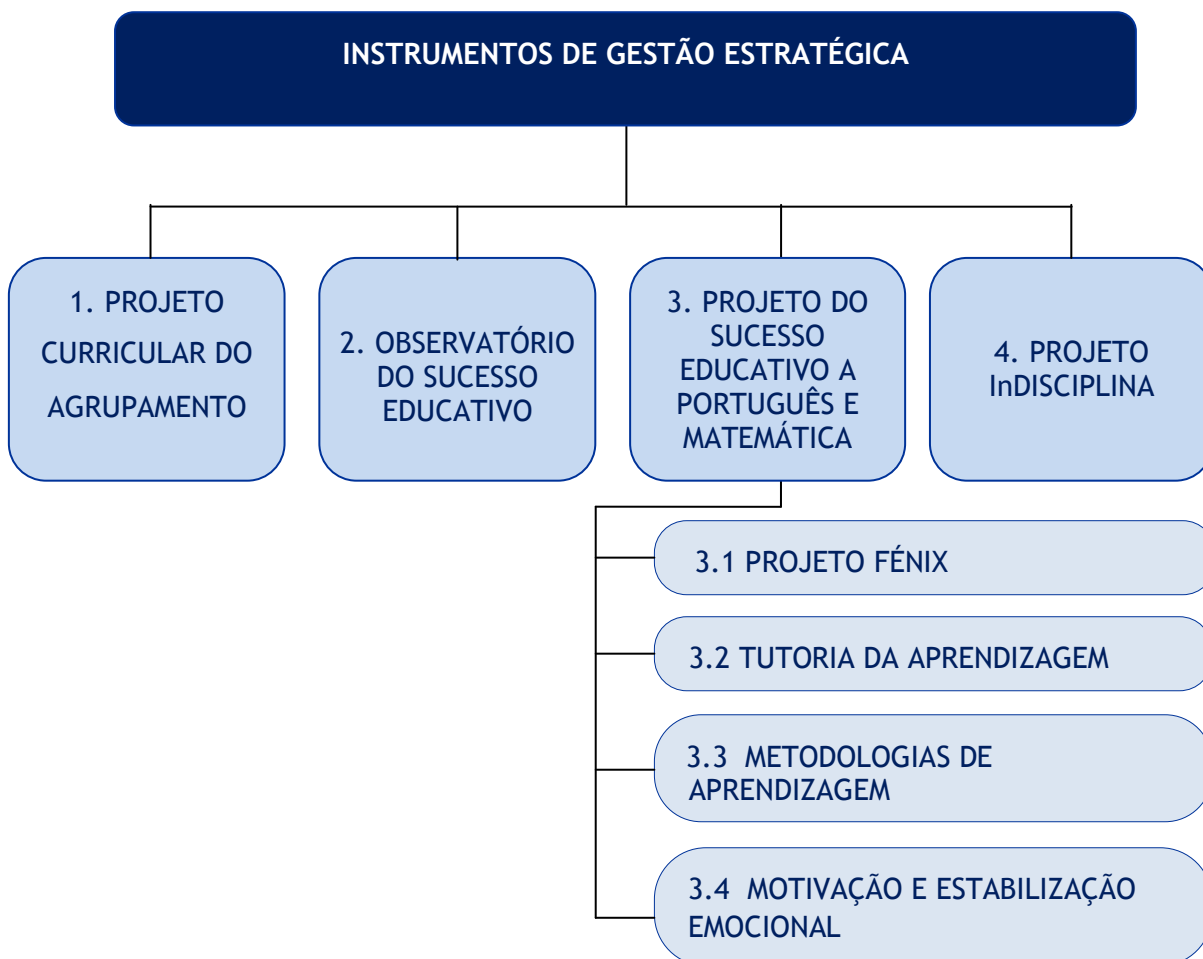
INSTRUMENTOS DE GESTÃO ESTRATÉGICA

1. PROJETO CURRICULAR DO AGRUPAMENTO

2. OBSERVATÓRIO DO SUCESSO EDUCATIVO

3. PROJETO DO SUCESSO EDUCATIVO A PORTUGUÊS E MATEMÁTICA

4. PROJETO InDISCIPLINA

3.1 PROJETO FÉNIX

3.2 TUTORIA DA APRENDIZAGEM

3.3 METODOLOGIAS DE APRENDIZAGEM

3.4 MOTIVAÇÃO E ESTABILIZAÇÃO EMOCIONAL